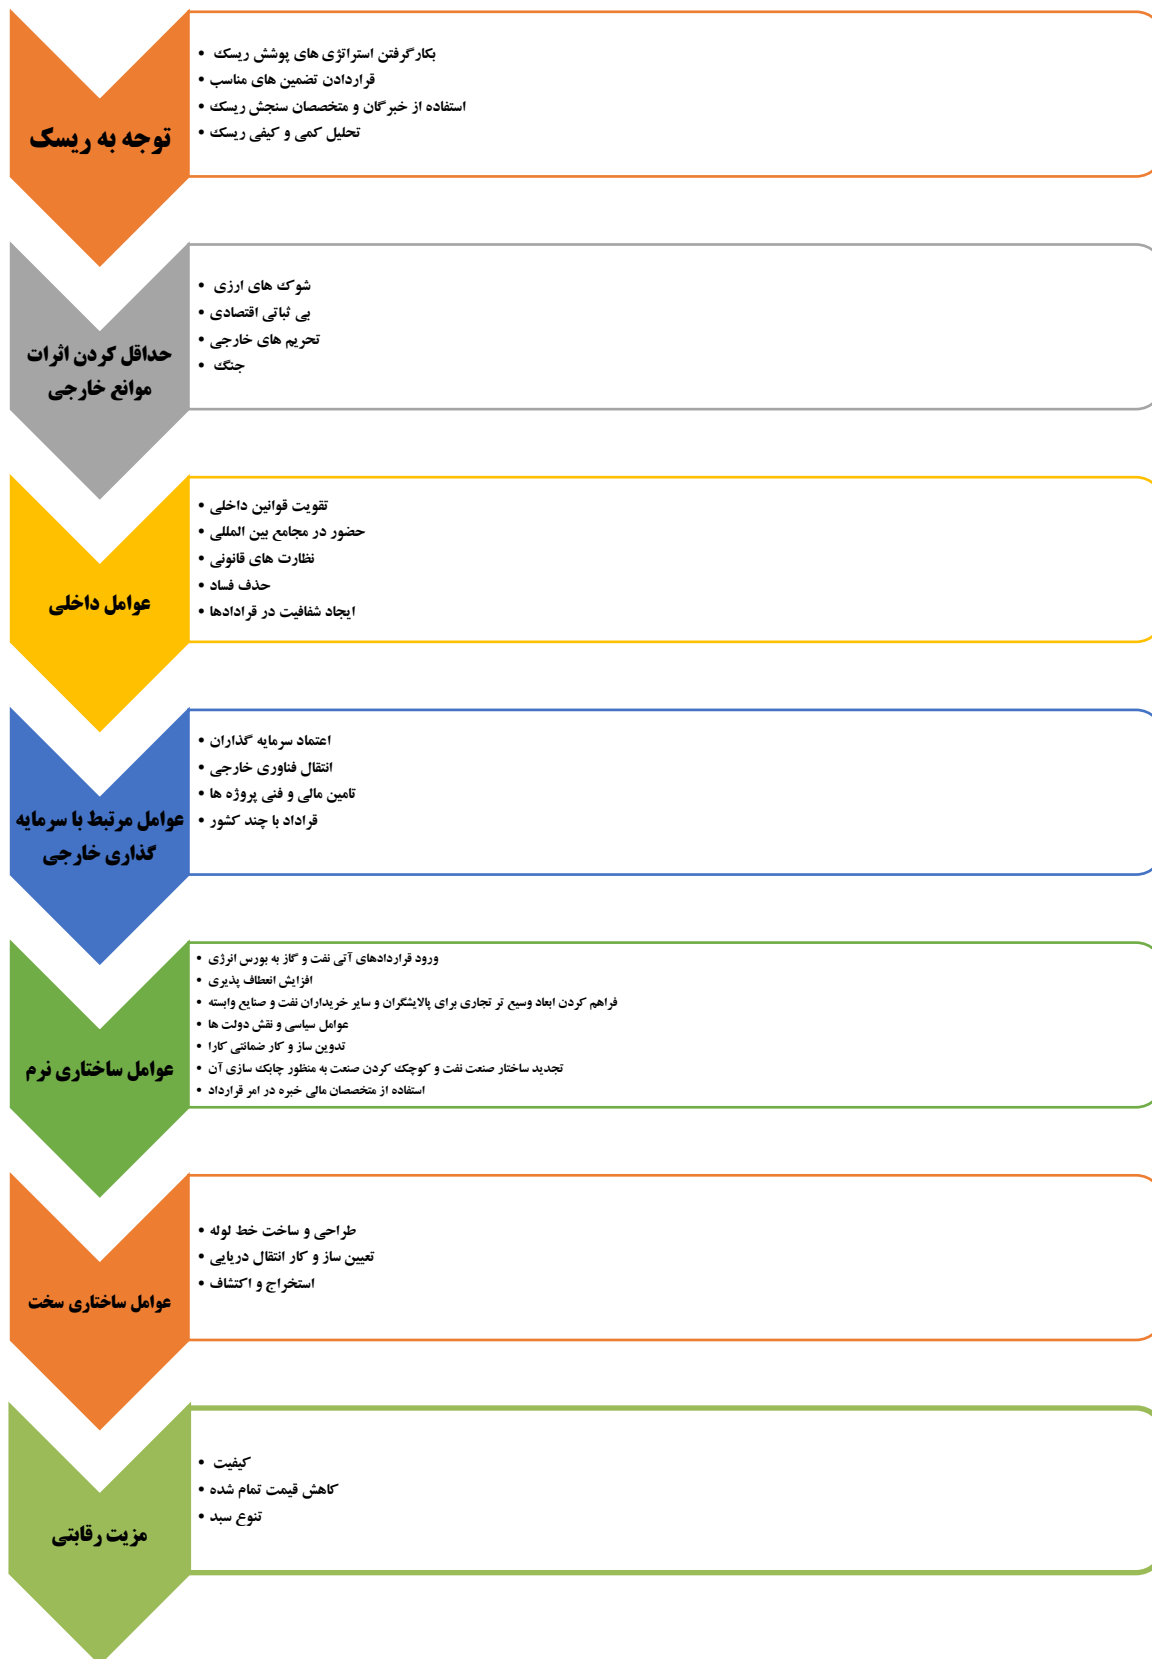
توجه به ریسک

• بکارگرفتن استراتژی های پوشش ریسک
• قراردادن تضمین های مناسب
• استفاده از خبرگان و متخصصان سنجش ریسک
• تحلیل کمی و کیفی ریسک

حداقل کردن اثرات موانع خارجی

• شوک های ارزی
• بی ثباتی اقتصادی
• تحریم های خارجی
• جنگ

عوامل داخلی

• تقویت قوانین داخلی
• حضور در مجامع بین المللی
• نظارت های قانونی
• حذف فساد
• ایجاد شفافیت در قرادادها

عوامل مرتبط با سرمایه گذاری خارجی

• اعتماد سرمایه گذاران
• انتقال فناوری خارجی
• تامین مالی و فنی پروژه ها
• قراداد با چند کشور

عوامل ساختاری نرم

• ورود قراردادهای آتی نفت و گاز به بورس انرژی
• افزایش انعطاف پذیری
• فراهم کردن ابعاد وسیع تر تجاری برای پالایشگران و سایر خریداران نفت و صنایع وابسته
• عوامل سیاسی و نقش دولت ها
• تدوین ساز و کار ضمانتی کارا
• تجدید ساختار صنعت نفت و کوچک کردن صنعت به منظور چابک سازی آن
• استفاده از متخصصان مالی خبره در امر قرارداد

عوامل ساختاری سخت

• طراحی و ساخت خط لوله
• تعیین ساز و کار انتقال دریایی
• استخراج و اکتشاف

مزیت رقابتی

• کیفیت
• کاهش قیمت تمام شده
• تنوع سبد